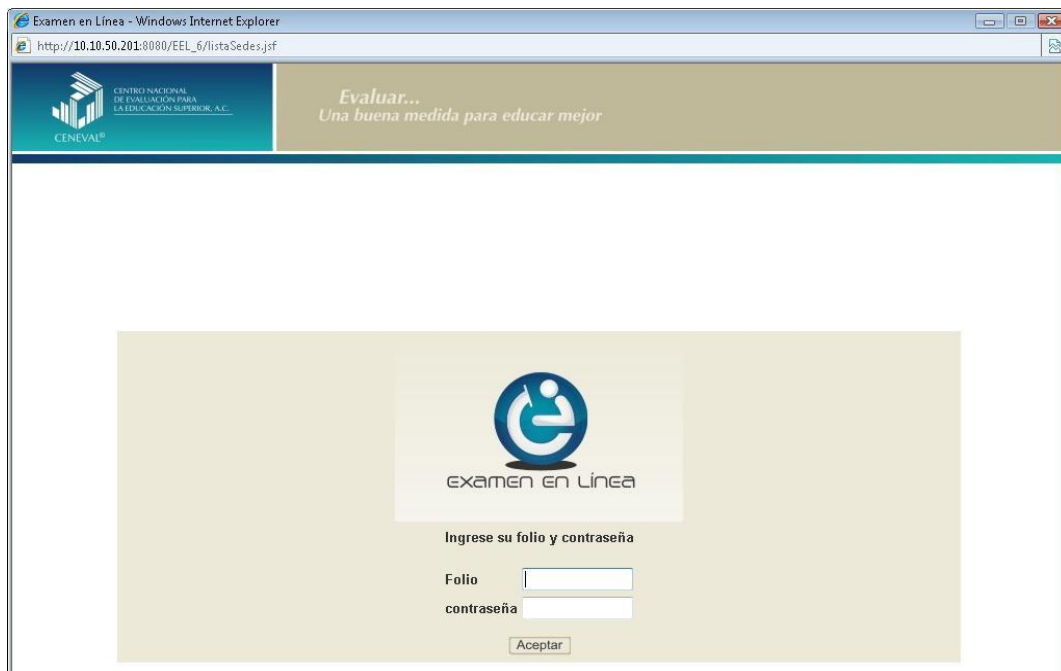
Examen en Línea - Windows Internet Explorer

http://10.10.50.201:8080/EEL_6/listaSedes.jsf

CENTRO NACIONAL DE EVALUACIÓN PARA LA EDUCACIÓN SUPERIOR, A.C.

CENEVAL®

Evaluar...
Una buena medida para educar mejor

EXAMEN EN LÍNEA

Ingrese su folio y contraseña

Folio

contraseña

Aceptar